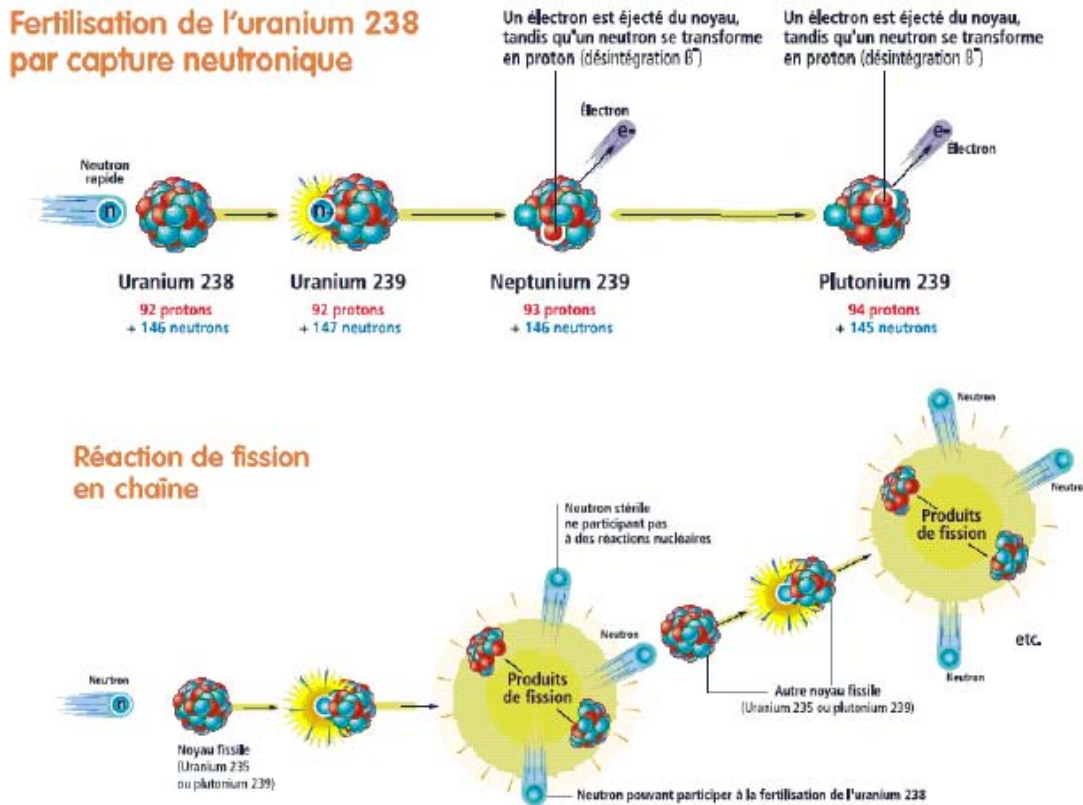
Fertilisation de l'uranium 238 par capture neutronique

Un électron est éjecté du noyau, tandis qu'un neutron se transforme en proton (désintégration B⁻)

Un électron est éjecté du noyau, tandis qu'un neutron se transforme en proton (désintégration B⁻)

Électron

e-

e-

Électron

Neutron rapide

n

n-

Uranium 238
92 protons
+ 146 neutrons

Uranium 239
92 protons
+ 147 neutrons

Neptunium 239
93 protons
+ 146 neutrons

Plutonium 239
94 protons
+ 145 neutrons

Réaction de fission en chaîne

Neutron

Neutron

Produits de fission

Neutron

Neutron stérile ne participant pas à des réactions nucléaires

Neutron

Produits de fission

etc.

Neutron

n

Neutron

Noyau fissile
(Uranium 235 ou plutonium 239)

Autre noyau fissile
(Uranium 235 ou plutonium 239)

Neutron pouvant participer à la fertilisation de l'uranium 238